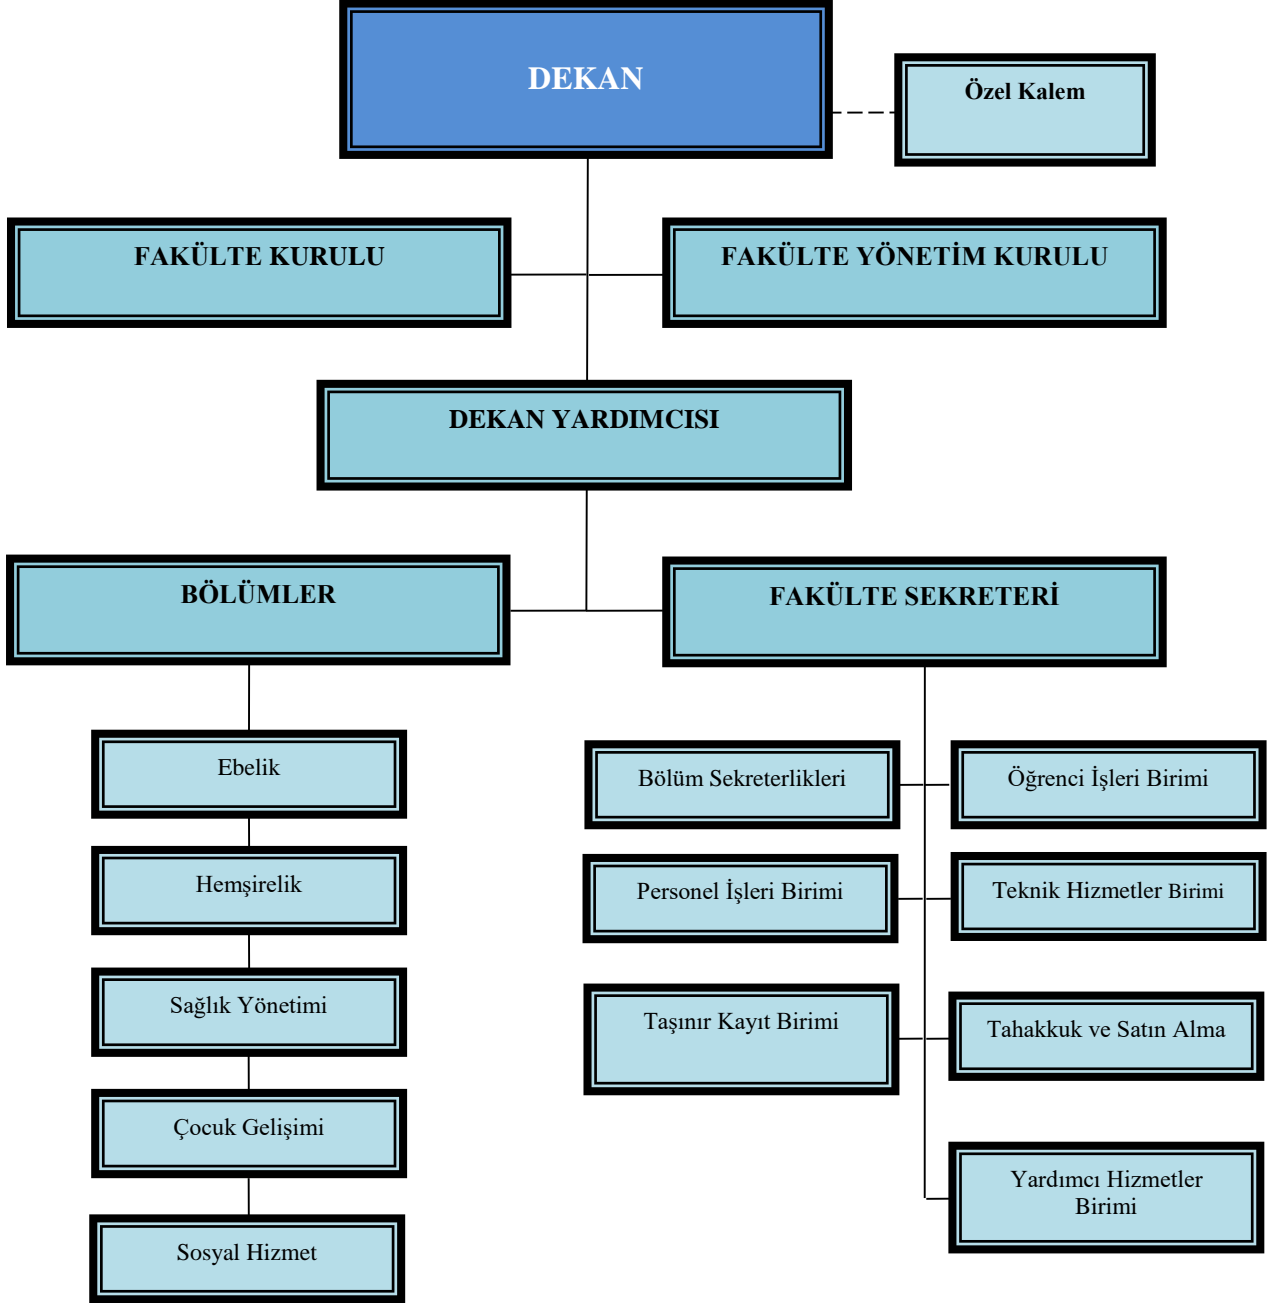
DEKAN

Özel Kalem

FAKÜLTE KURULU

FAKÜLTE YÖNETİM KURULU

DEKAN YARDIMCISI

BÖLÜMLER

FAKÜLTE SEKRETERİ

Ebelik

Hemşirelik

Sağlık Yönetimi

Çocuk Gelişimi

Sosyal Hizmet

Bölüm Sekreterlikleri

Öğrenci İşleri Birimi

Personel İşleri Birimi

Teknik Hizmetler Birimi

Taşınır Kayıt Birimi

Tahakkuk ve Satın Alma

Yardımcı Hizmetler Birimi